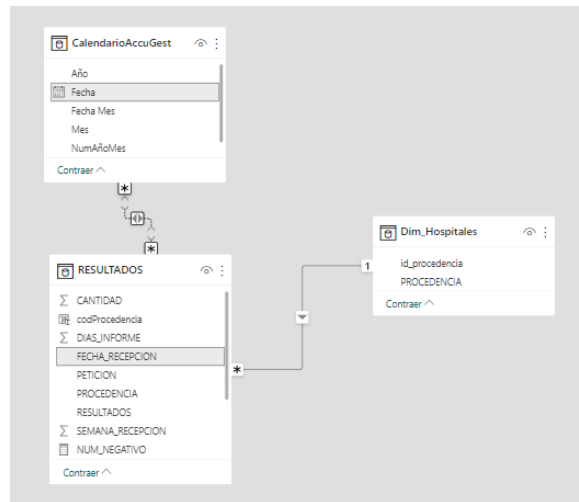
CalendarioAccuGest

Año
Fecha
Fecha Mes
Mes
NumAñoMes

Contraer ^

*

*

Dim_Hospitales

id_procedencia
PROCEDENCIA

Contraer ^

1

RESULTADOS

∑ CANTIDAD
codProcedencia
∑ DIAS_INFORME
FECHA_RECEPCION
PETICION
PROCEDENCIA
RESULTADOS
∑ SEMANA_RECEPCION
NUM_NEGATIVO

Contraer ^

*